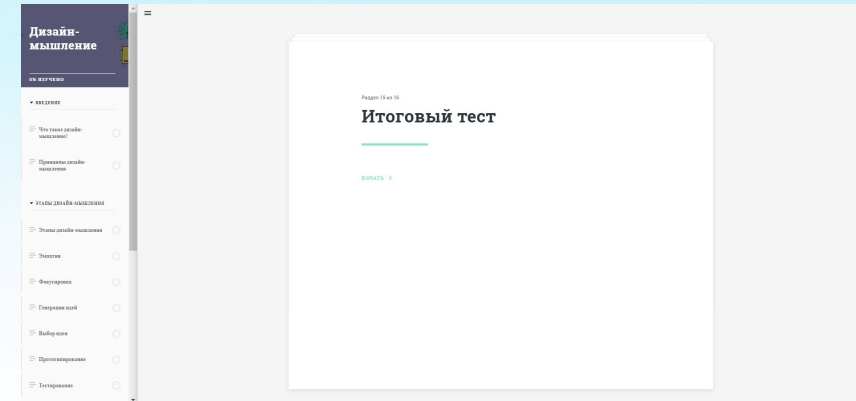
Дизайн-мышление

0% ИЗУЧЕНО

▾ ВВЕДЕНИЕ

Что такое дизайн-мышление?

Принципы дизайн-мышления

▾ ЭТАПЫ ДИЗАЙН-МЫШЛЕНИЯ

Этапы дизайн-мышления

Эмпатия

Фокусировка

Генерация идей

Выбор идеи

Прототипирование

Тестирование

Раздел 16 из 16

Итоговый тест

НАЧАТЬ >